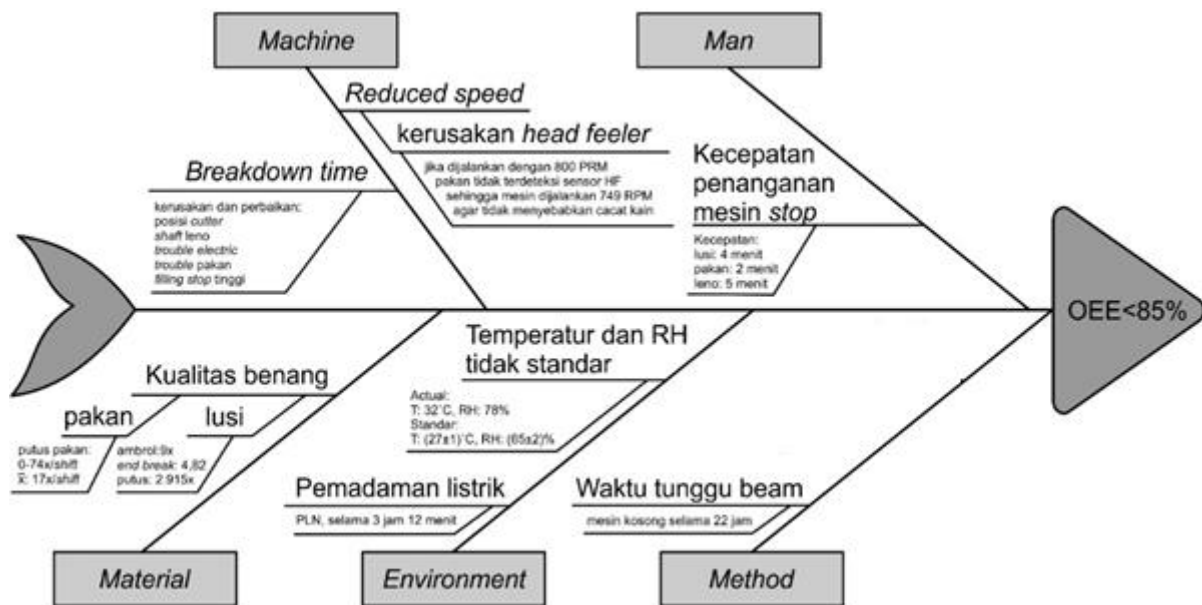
Machine

Man

Reduced speed

kerusakan head feeler

jika dijalankan dengan 800 PRM pakan tidak terdeteksi sensor HF sehingga mesin dijalankan 749 RPM agar tidak menyebabkan cacat kain

Breakdown time

kerusakan dan perbaikan: posisi cutter shaft leno trouble electric trouble pakan filling stop tinggi

Kecepatan penanganan mesin stop

Kecepatan: lusi: 4 menit pakan: 2 menit leno: 5 menit

OEE<85%

Temperatur dan RH tidak standar

Actual: T: 32°C, RH: 78% Standar: T: (27±1)°C, RH: (65±2)%

Kualitas benang

pakan

lusi

putus pakan: 0-74x/shift $\bar{x}$: 17x/shift

ambrol:9x end break: 4,82 putus: 2.915x

Pemadaman listrik

PLN, selama 3 jam 12 menit

Waktu tunggu beam

mesin kosong selama 22 jam

Material

Environment

Method